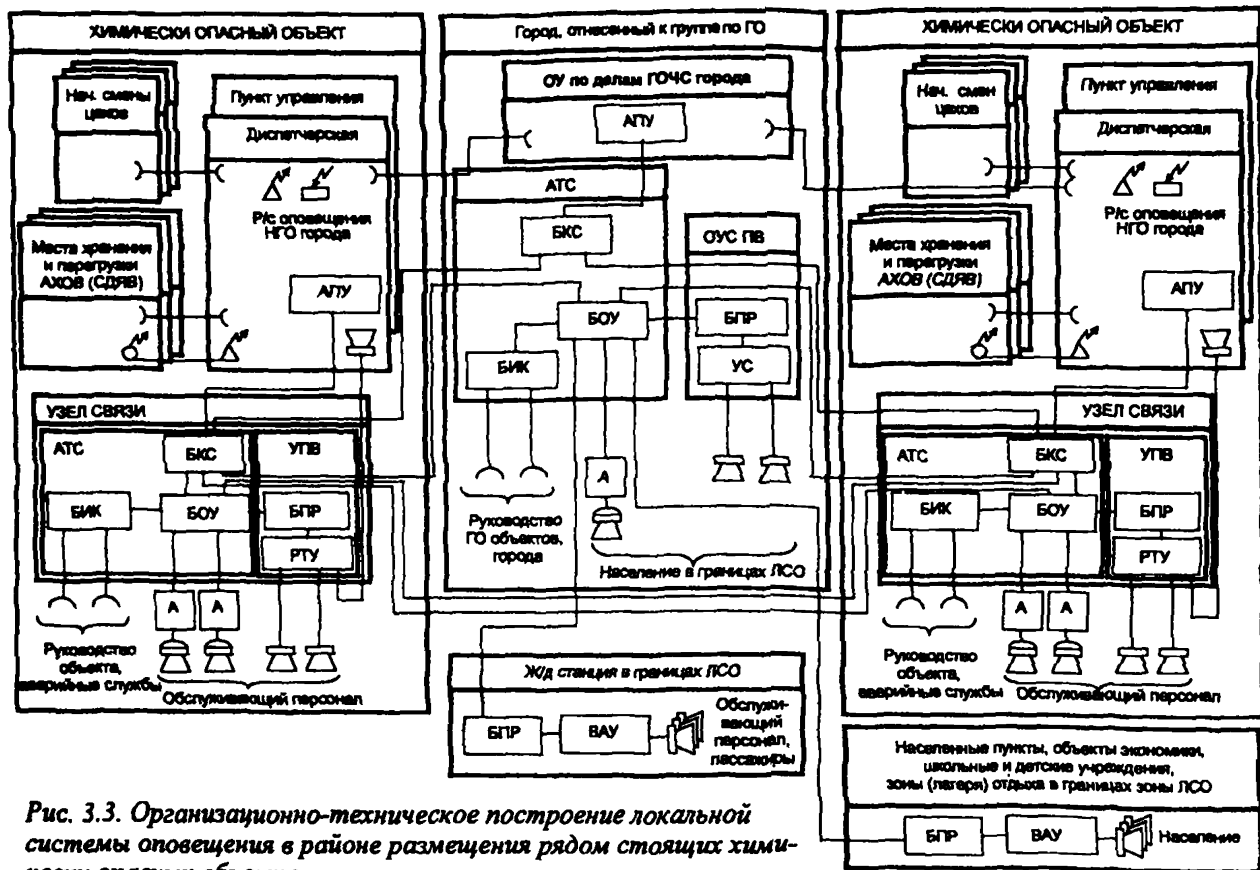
ХИМИЧЕСКИ ОПАСНЫЙ ОБЪЕКТ

Нач. смены цехов

Пункт управления

Диспетчерская

Р/с оповещения НГО города

Места хранения и перегрузки АХОВ (СДЯВ)

АПУ

УЗЕЛ СВЯЗИ

АТС

БКС

УПВ

БИК

БОУ

БПР

РТУ

А

А

Руководство объекта, аварийные службы

Обслуживающий персонал

Город, отнесенный к группе по ГО

ОУ по делам ГОЧС города

АПУ

АТС

БКС

ОУС ПВ

БОУ

БПР

БИК

УС

А

Руководство ГО объектов, города

Население в границах ЛСО

Ж/д станция в границах ЛСО

БПР

ВАУ

Обслуживающий персонал, пассажиры

ХИМИЧЕСКИ ОПАСНЫЙ ОБЪЕКТ

Нач. смен цехов

Пункт управления

Диспетчерская

Р/с оповещения НГО города

Места хранения и перегрузки АХОВ (СДЯВ)

АПУ

УЗЕЛ СВЯЗИ

АТС

БКС

УПВ

БИК

БОУ

БПР

РТУ

А

А

Руководство объекта, аварийные службы

Обслуживающий персонал

Населенные пункты, объекты экономики, школьные и детские учреждения, зоны (лагеря) отдыха в границах зоны ЛСО

БПР

ВАУ

Население

Рис. 3.3. Организационно-техническое построение локальной системы оповещения в районе размещения рядом стоящих химически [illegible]